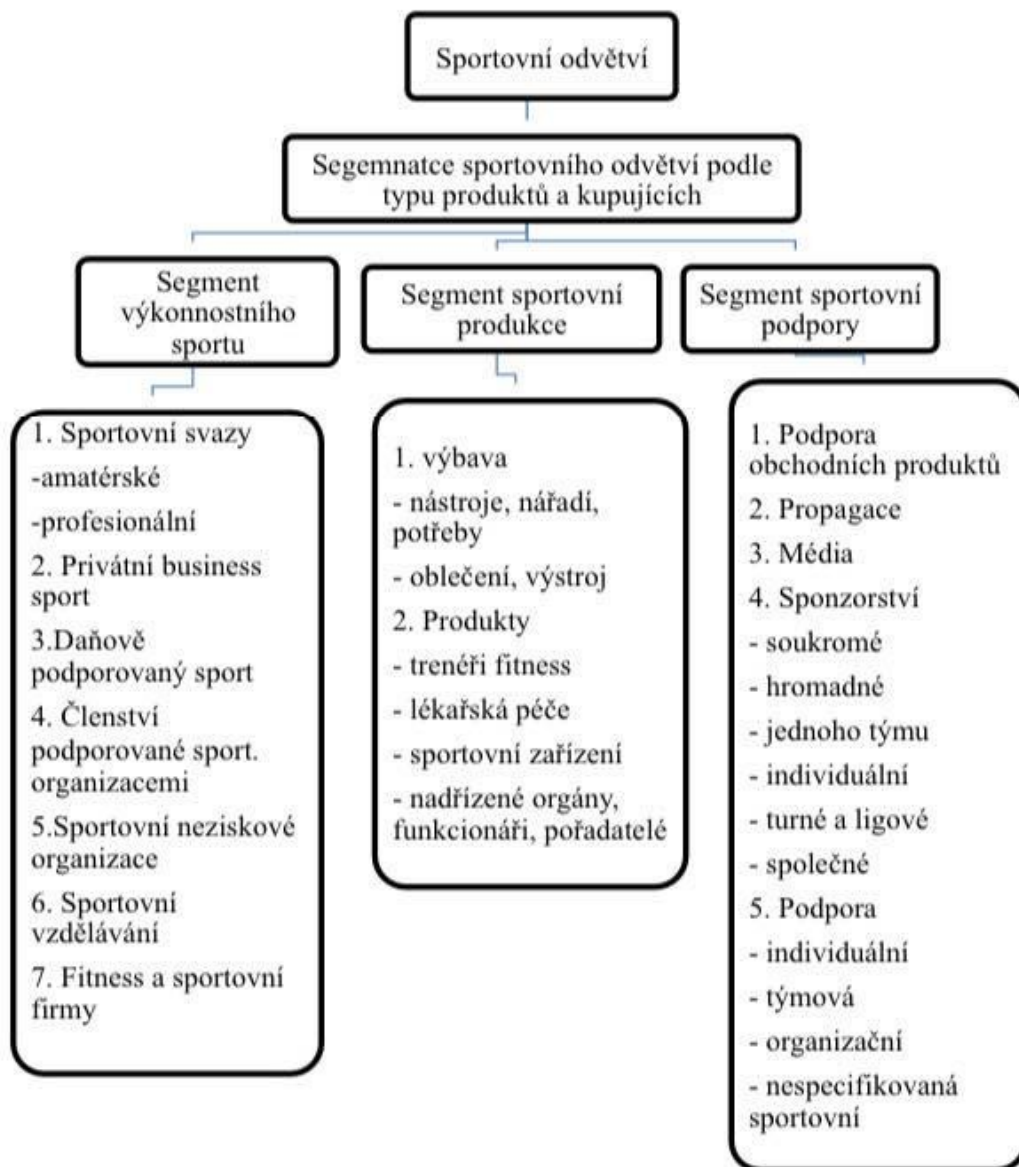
Sportovní odvětví

Segemnatce sportovního odvětví podle typu produktů a kupujících

Segment výkonnostního sportu

Segment sportovní produkce

Segment sportovní podpory

1. Sportovní svazy
-amatérské
-profesionální
2. Privátní business sport
3.Daňově podporovaný sport
4. Členství podporované sport. organizacemi
5.Sportovní neziskové organizace
6. Sportovní vzdělávání
7. Fitness a sportovní firmy

1. výbava
- nástroje, nářadí, potřeby
- oblečení, výstroj
2. Produkty
- trenéři fitness
- lékařská péče
- sportovní zařízení
- nadřízené orgány, funkcionáři, pořadatelé

1. Podpora obchodních produktů
2. Propagace
3. Média
4. Sponzorství
- soukromé
- hromadné
- jednoho týmu
- individuální
- turné a ligové
- společné
5. Podpora
- individuální
- týmová
- organizační
- nespecifikovaná sportovní